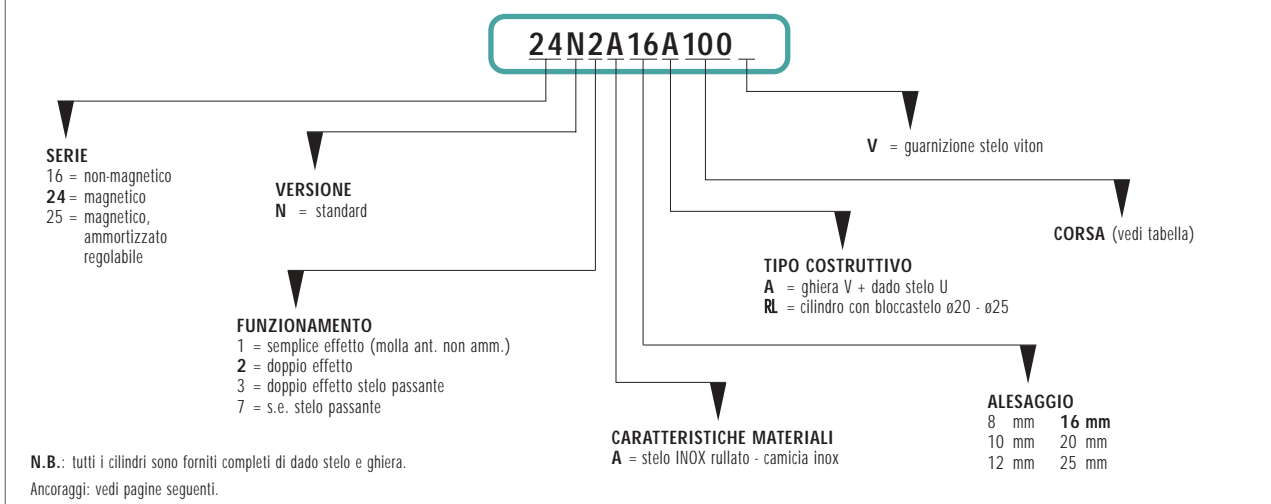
24N2A16A100

V = guarnizione stelo viton

SERIE
16 = non-magnetico
24 = magnetico
25 = magnetico, ammortizzato regolabile

VERSIONE
N = standard

CORSA (vedi tabella)

TIPO COSTRUTTIVO
A = ghiera V + dado stelo U
RL = cilindro con bloccastelo ø20 - ø25

FUNZIONAMENTO
1 = semplice effetto (molla ant. non amm.)
2 = doppio effetto
3 = doppio effetto stelo passante
7 = s.e. stelo passante

ALESAGGIO
8 mm 16 mm
10 mm 20 mm
12 mm 25 mm

CARATTERISTICHE MATERIALI
A = stelo INOX rullato - camicia inox

N.B.: tutti i cilindri sono forniti completi di dado stelo e ghiera.

Ancoraggi: vedi pagine seguenti.